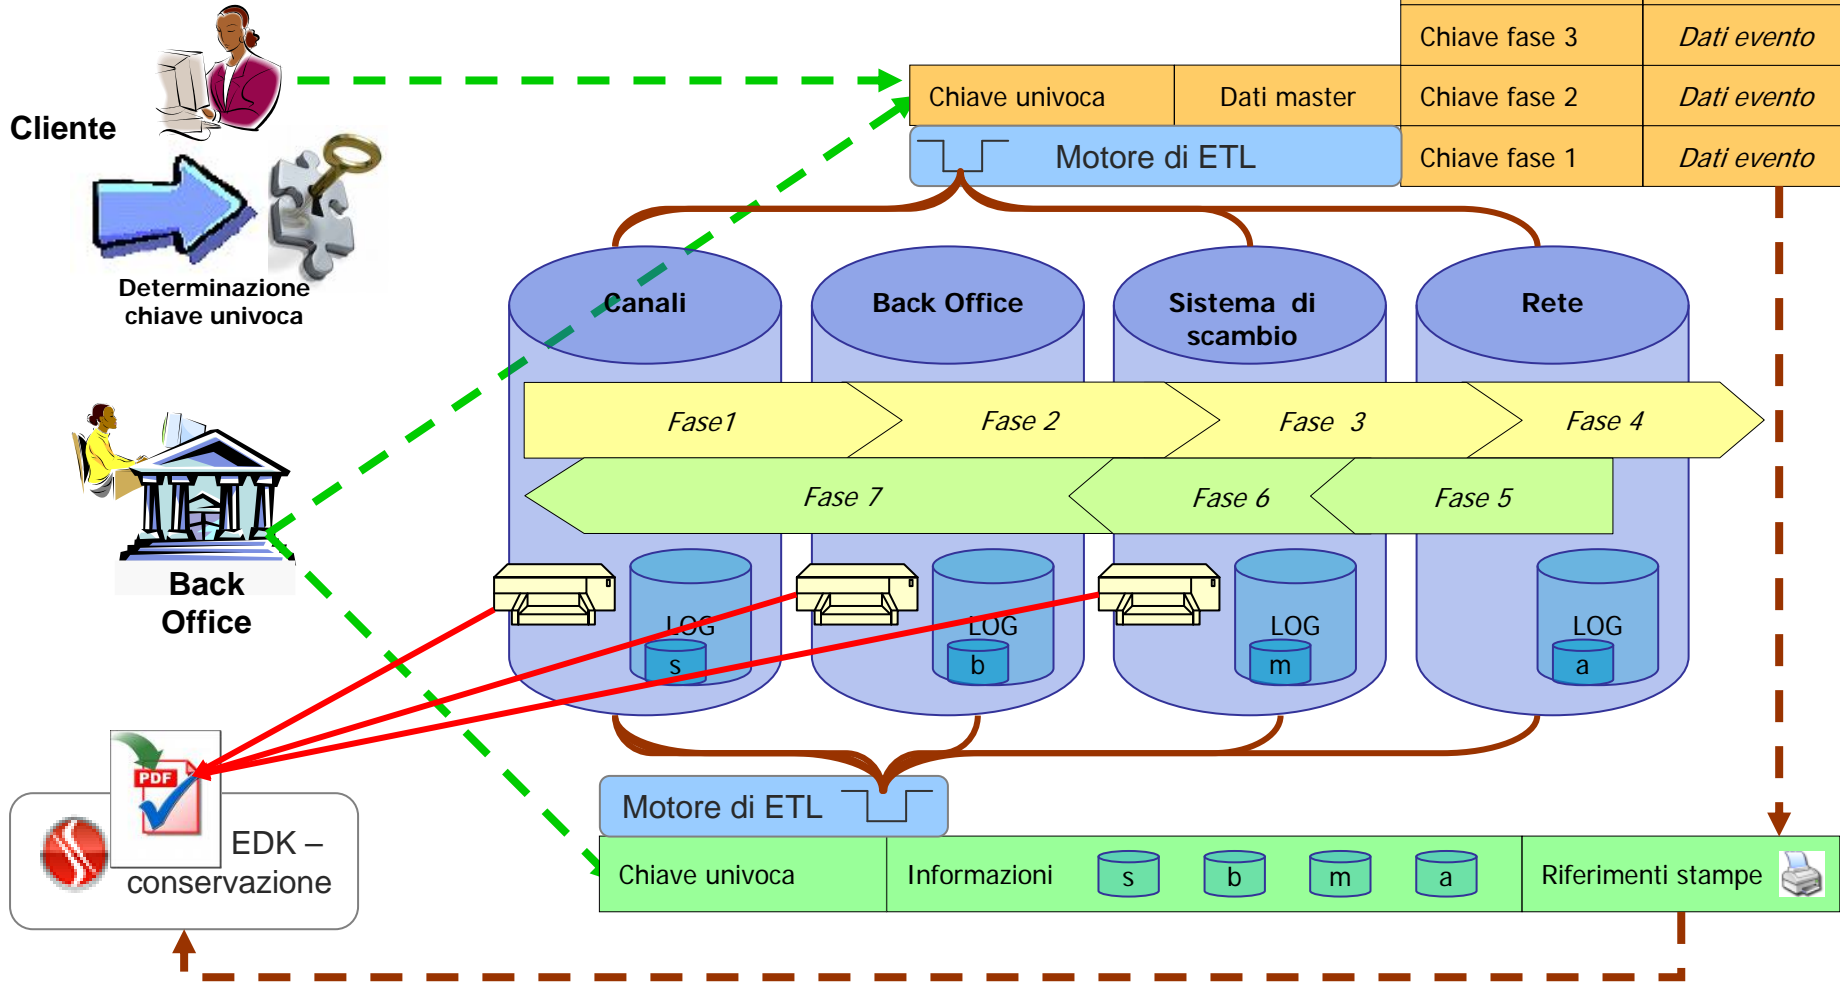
Cliente

Determinazione chiave univoca

Back Office

| Chiave univoca | Dati master | Chiave fase 3 | Dati evento |
|---|---|---|---|
| | | Chiave fase 2 | Dati evento |
| Motore di ETL | | Chiave fase 1 | Dati evento |

Canali

Back Office

Sistema di scambio

Rete

Fase1

Fase 2

Fase 3

Fase 4

Fase 7

Fase 6

Fase 5

LOG
s

LOG
b

LOG
m

LOG
a

PDF

EDK – conservazione

Motore di ETL

| Chiave univoca | Informazioni s b m a | Riferimenti stampe |
|---|---|---|